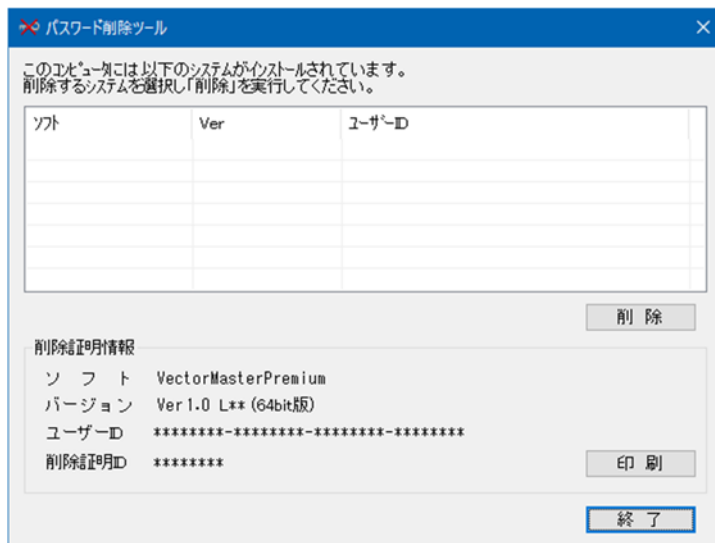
パスワード削除ツール

このコンピュータには以下のシステムがインストールされています。
削除するシステムを選択し「削除」を実行してください。

| ソフト | Ver | ユーザーID |
|---|---|---|
| | | |

削 除

削除証明情報

ソフト VectorMasterPremium
バージョン Ver1.0 L** (64bit版)
ユーザーID ********-********-********-********
削除証明ID ********

印 刷

終 了